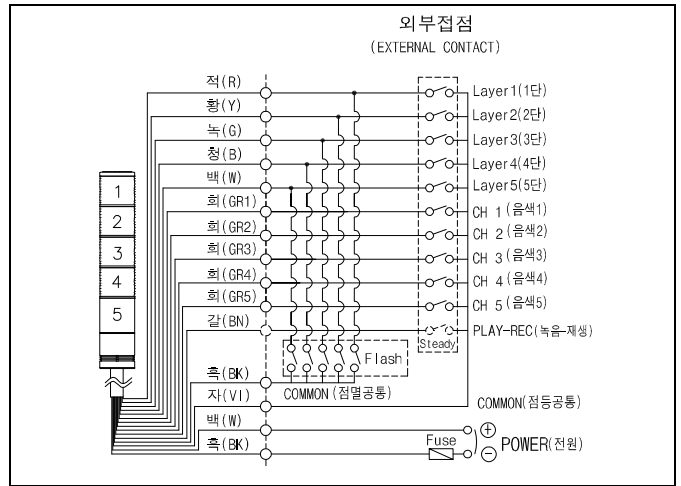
외부접점
(EXTERNAL CONTACT)

적(R)
황(Y)
녹(G)
청(B)
백(W)
회(GR1)
회(GR2)
회(GR3)
회(GR4)
회(GR5)
갈(BN)
흑(BK)
자(VI)
백(W)
흑(BK)

1
2
3
4
5

Layer1(1단)
Layer2(2단)
Layer3(3단)
Layer4(4단)
Layer5(5단)
CH 1(음색1)
CH 2(음색2)
CH 3(음색3)
CH 4(음색4)
CH 5(음색5)
PLAY-REC(녹음-재생)
Steady
Flash
COMMON(점멸공통)
COMMON(점등공통)
Fuse
⊕
⊖
POWER(전원)